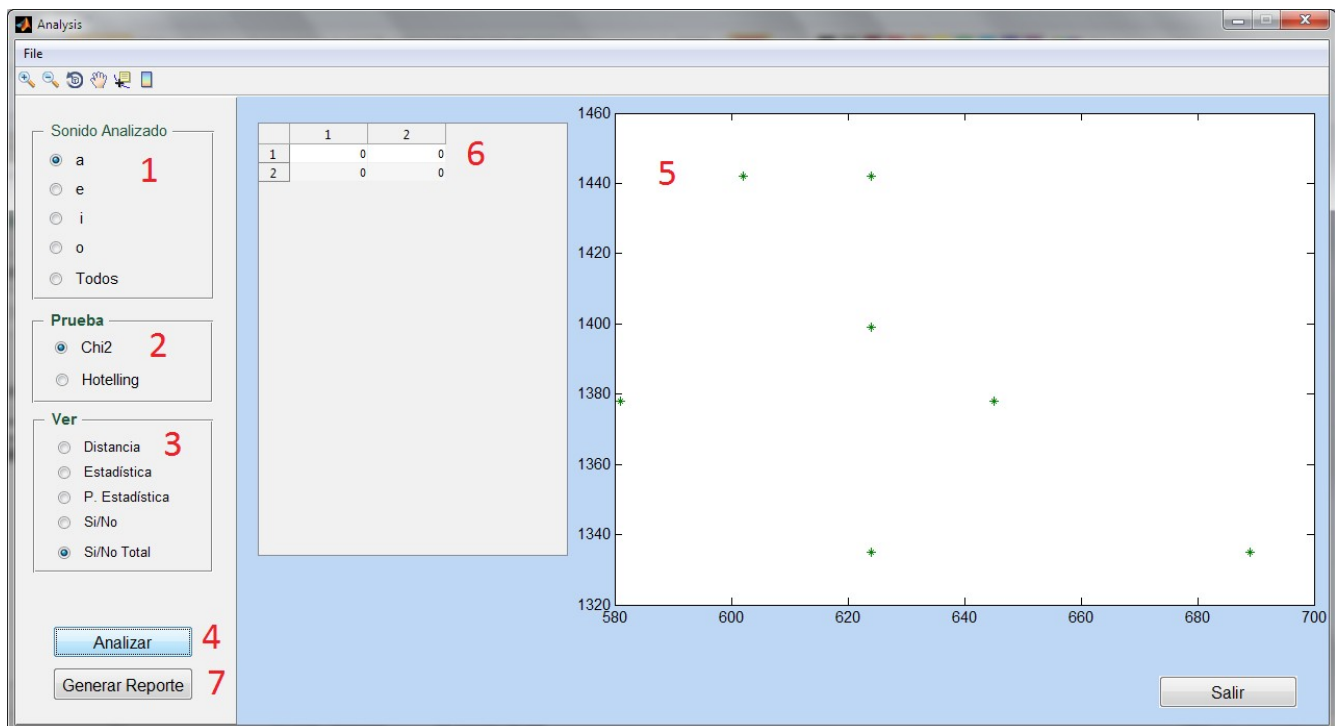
Analysis

File

Sonido Analizado
a
e
i
o
Todos

1

Prueba
Chi2
Hotelling

2

Ver
Distancia
Estadística
P. Estadística
Si/No
Si/No Total

3

Analizar

4

Generar Reporte

7

|   | 1 | 2 |
|---|---|---|
| 1 | 0 | 0 |
| 2 | 0 | 0 |

6

5

1460
1440
1420
1400
1380
1360
1340
1320

580
600
620
640
660
680
700

Salir